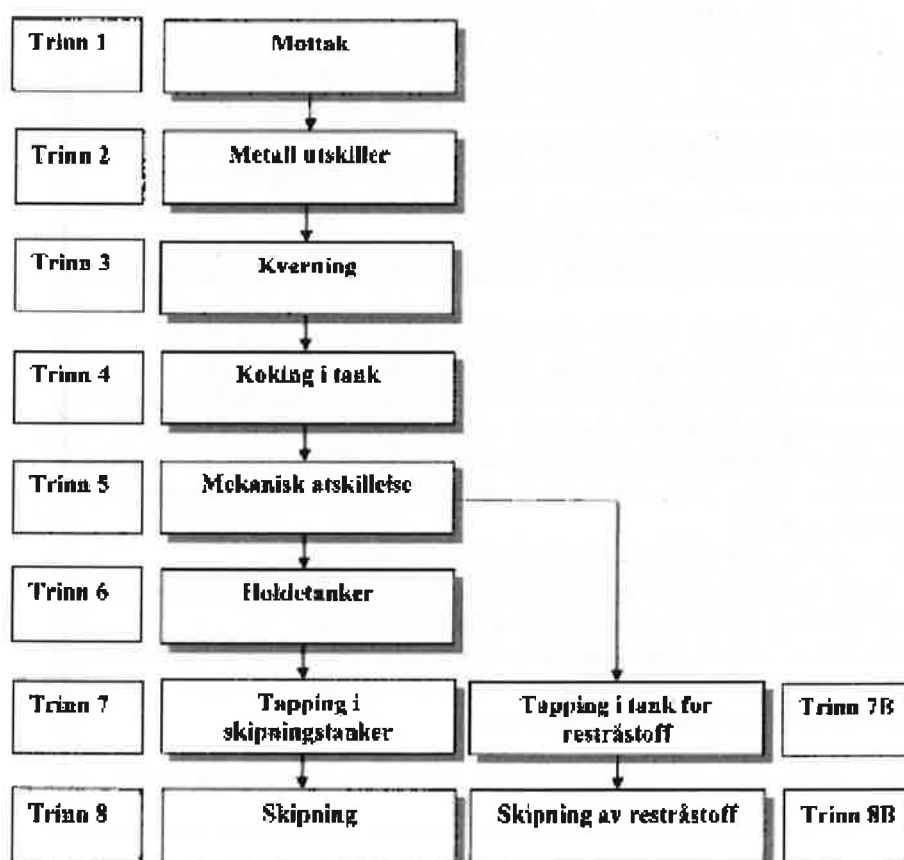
Trinn 1

Mottak

Trinn 2

Metall utskiller

Trinn 3

Kverning

Trinn 4

Koking i tank

Trinn 5

Mekanisk atskillelse

Trinn 6

Holdetanker

Trinn 7

Tapping i skipningstanker

Tapping i tank for restråstoff

Trinn 7B

Trinn 8

Skipning

Skipning av restråstoff

Trinn 8B